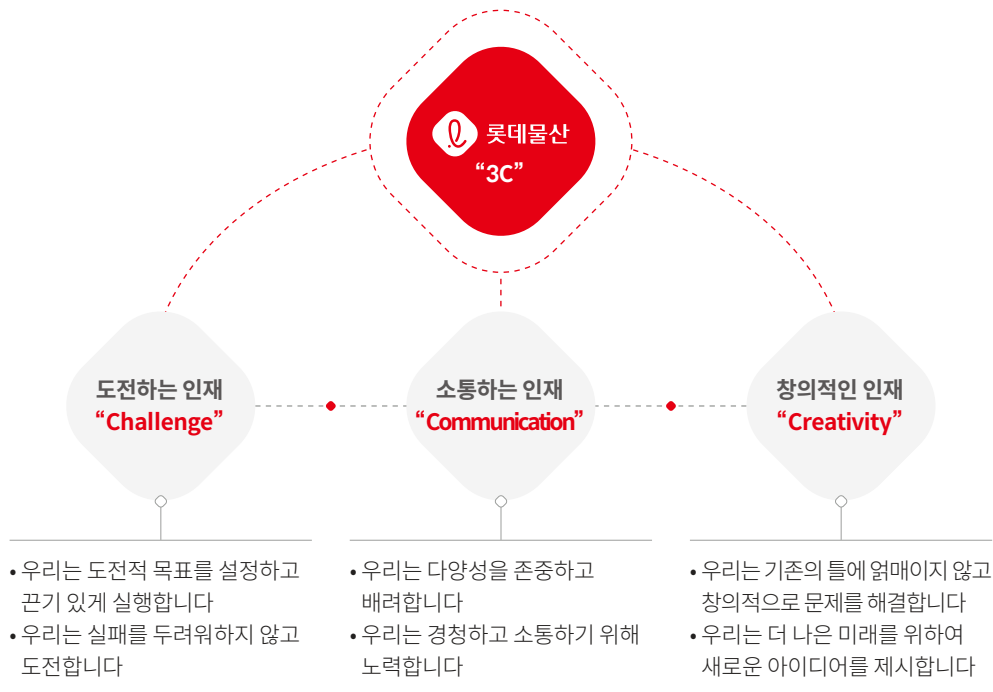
롯데물산
“3C”

도전하는 인재
“Challenge”

소통하는 인재
“Communication”

창의적인 인재
“Creativity”

• 우리는 도전적 목표를 설정하고 끈기 있게 실행합니다
• 우리는 실패를 두려워하지 않고 도전합니다

• 우리는 다양성을 존중하고 배려합니다
• 우리는 경청하고 소통하기 위해 노력합니다

• 우리는 기존의 틀에 얽매이지 않고 창의적으로 문제를 해결합니다
• 우리는 더 나은 미래를 위하여 새로운 아이디어를 제시합니다